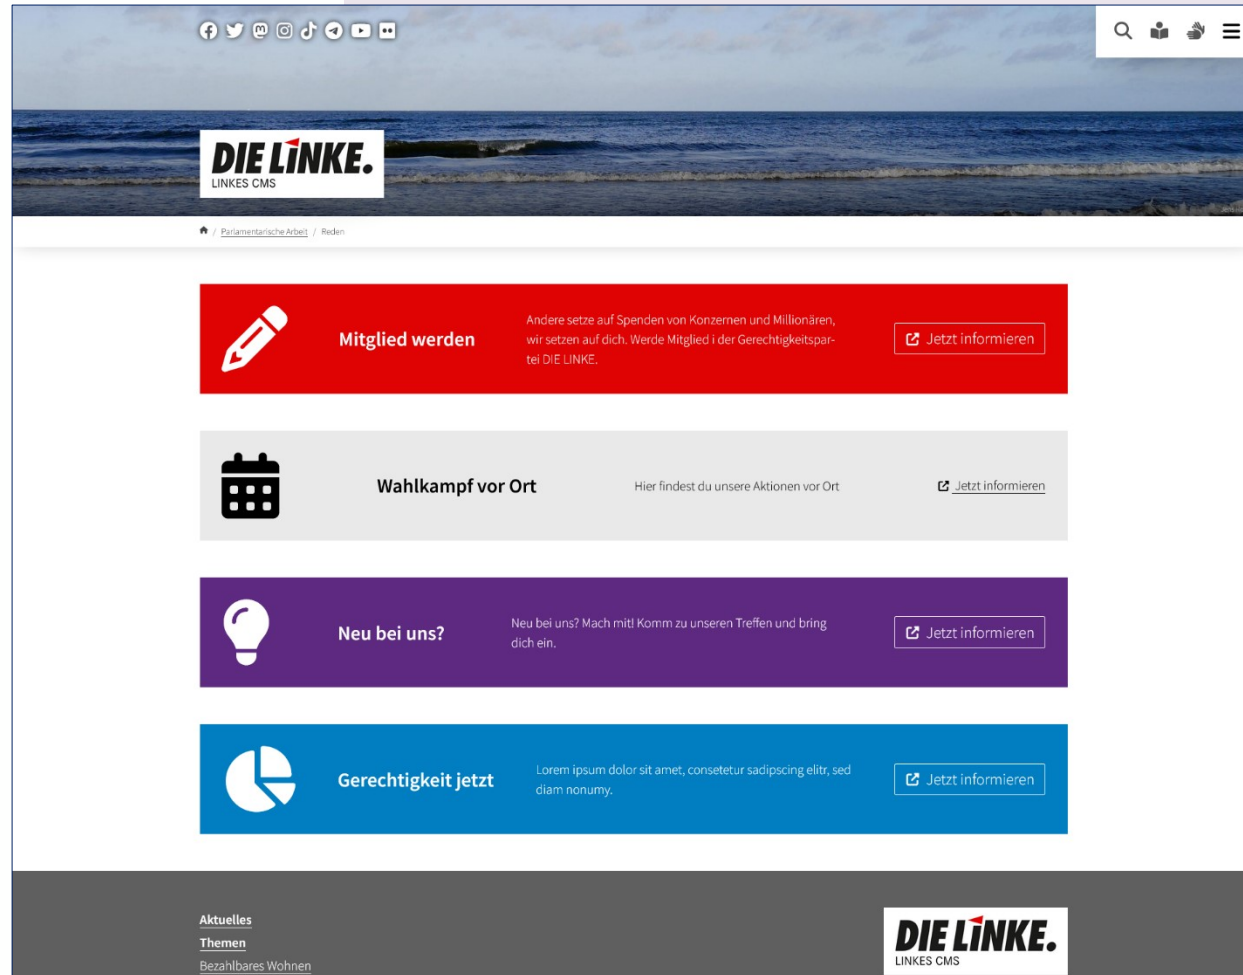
DIE LINKE.
LINKES CMS

Parlamentarische Arbeit / Reden

Mitglied werden

Andere setze auf Spenden von Konzernen und Millionären, wir setzen auf dich. Werde Mitglied i der Gerechtigkeitspartei DIE LINKE.

Jetzt informieren

Wahlkampf vor Ort

Hier findest du unsere Aktionen vor Ort

Jetzt informieren

Neu bei uns?

Neu bei uns? Mach mit! Komm zu unseren Treffen und bring dich ein.

Jetzt informieren

Gerechtigkeit jetzt

Lorem ipsum dolor sit amet, consetetur sadipscing elitr, sed diam nonumy.

Jetzt informieren

Aktuelles
Themen
Bezahlbares Wohnen

DIE LINKE.
LINKES CMS